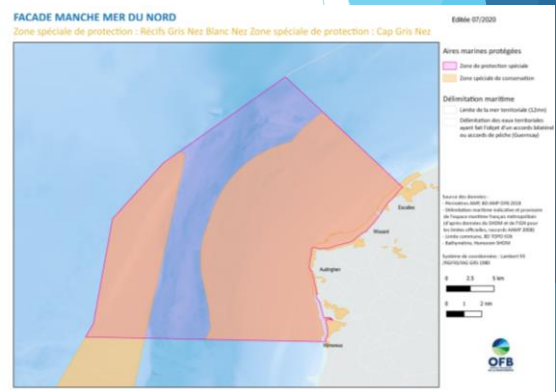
FACADE MANCHE MER DU NORD

Zone spéciale de protection : Récifs Gris Nez Blanc Nez Zone spéciale de protection : Cap Gris Nez

Editée 07/2020

Aires marines protégées

Zone de protection spéciale

Zone spéciale de conservation

Délimitation maritime

Limite de la mer territoriale (12mn)

Délimitation des eaux territoriales ayant fait l'objet d'un accord bilatéral ou accords de pêche (Guernesey)

Source des données :
- Périmètres AMP: BD AMP OFB 2018
- Délimitation maritime indicative et provisoire de l'espace maritime français métropolitain (d'après données du SHOM et de l'IGN pour les limites officielles, source AAMP 2008)
- Limite commune, BD TOPO IGN
- Bathymétrie, Homonim SHOM

Système de coordonnées : Lambert 93 (RGF93/IAG GRS 1980)

0 2.5 5 km

0 1 2 mi

Escalles

Wissant

Audinghen

Wimereux

OFB